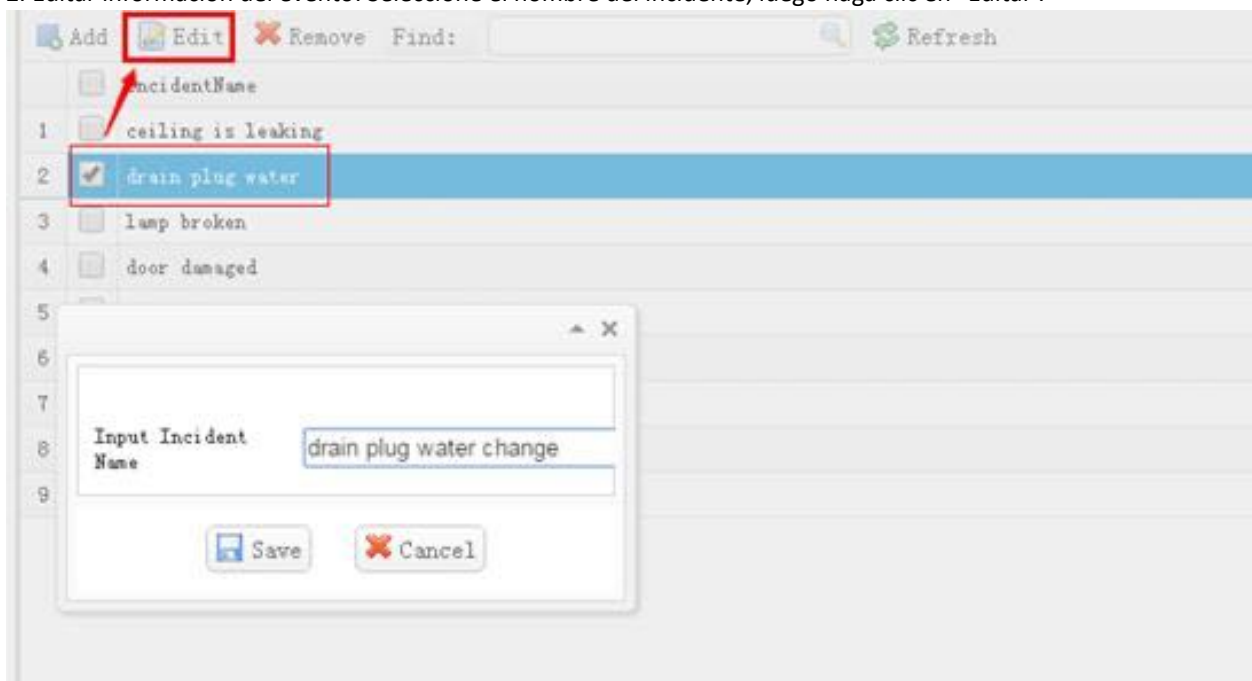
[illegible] información del evento: seleccione el nombre del incidente, luego haga clic en "Editar".

Add Edit Remove Find: Refresh

| | IncidentName |
|---|---|
| 1 | ceiling is leaking |
| 2 | drain plug water |
| 3 | lamp broken |
| 4 | door damaged |
| 5 | |
| 6 | |
| 7 | |
| 8 | |
| 9 | |

Input Incident Name drain plug water change

Save Cancel